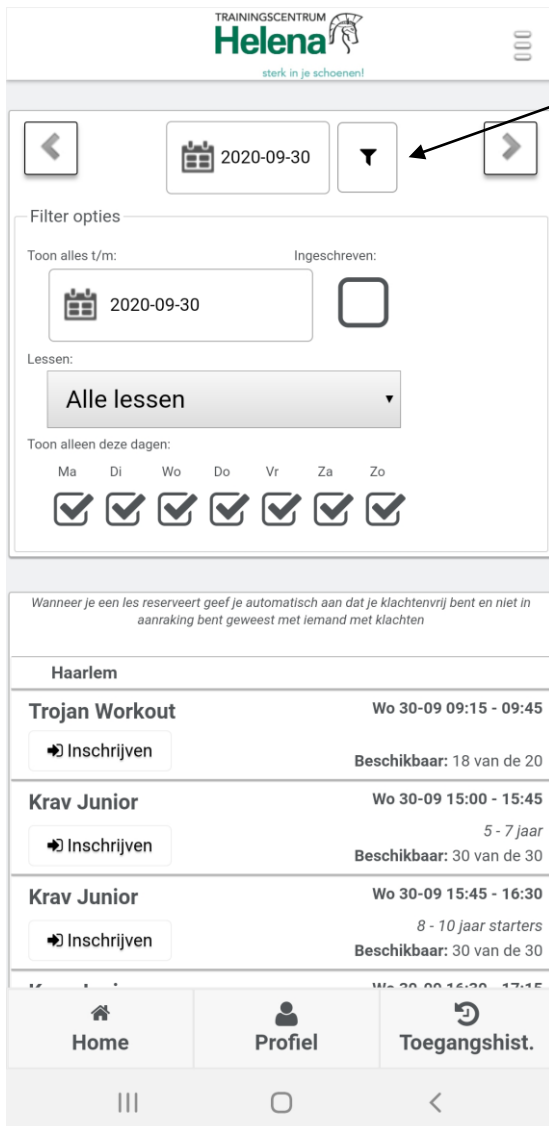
TRAININGSCENTRUM
Helena
sterk in je schoenen!

2020-09-30

Filter opties

Toon alles t/m:

Ingeschreven:

2020-09-30

Lessen:

Alle lessen

Toon alleen deze dagen:

Ma Di Wo Do Vr Za Zo

Wanneer je een les reserveert geef je automatisch aan dat je klachtenvrij bent en niet in aanraking bent geweest met iemand met klachten

Haarlem

Trojan Workout
Wo 30-09 09:15 - 09:45
Inschrijven
Beschikbaar: 18 van de 20

Krav Junior
Wo 30-09 15:00 - 15:45
5 - 7 jaar
Inschrijven
Beschikbaar: 30 van de 30

Krav Junior
Wo 30-09 15:45 - 16:30
8 - 10 jaar starters
Inschrijven
Beschikbaar: 30 van de 30

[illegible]

Home
Profiel
Toegangshist.